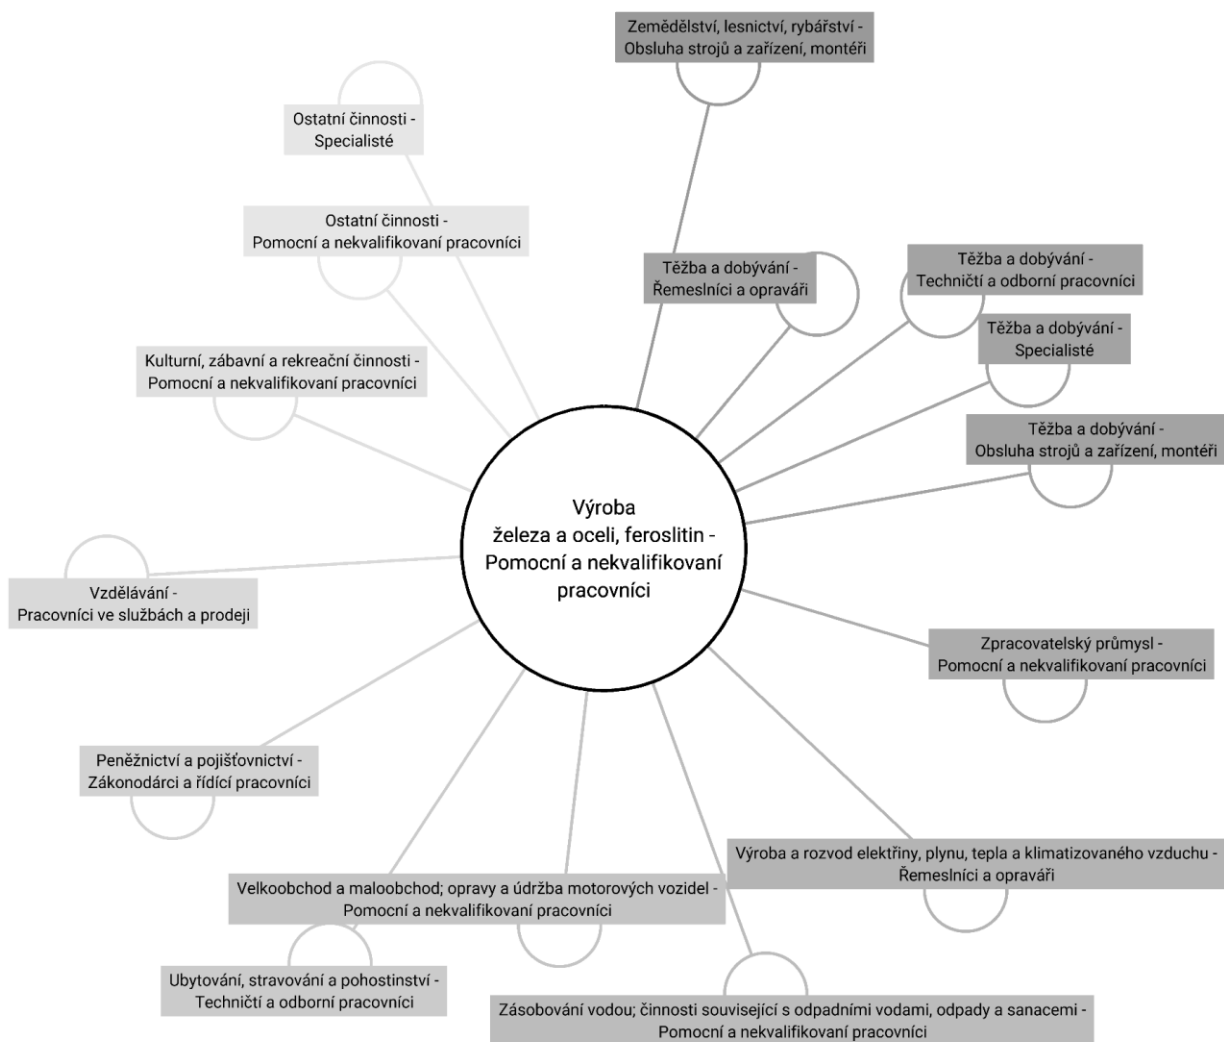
Výroba železa a oceli, feroslitin - Pomocní a nekvalifikovaní pracovníci

Zemědělství, lesnictví, rybářství - Obsluha strojů a zařízení, montéři

Ostatní činnosti - Specialisté

Ostatní činnosti - Pomocní a nekvalifikovaní pracovníci

Těžba a dobývání - Řemeslníci a opraváři

Těžba a dobývání - Techničtí a odborní pracovníci

Těžba a dobývání - Specialisté

Kulturní, zábavní a rekreační činnosti - Pomocní a nekvalifikovaní pracovníci

Těžba a dobývání - Obsluha strojů a zařízení, montéři

Vzdělávání - Pracovníci ve službách a prodeji

Zpracovatelský průmysl - Pomocní a nekvalifikovaní pracovníci

Peněžnictví a pojišťovnictví - Zákonodárci a řídící pracovníci

Výroba a rozvod elektřiny, plynu, tepla a klimatizovaného vzduchu - Řemeslníci a opraváři

Velkoobchod a maloobchod; opravy a údržba motorových vozidel - Pomocní a nekvalifikovaní pracovníci

Ubytování, stravování a pohostinství - Techničtí a odborní pracovníci

Zásobování vodou; činnosti související s odpadními vodami, odpady a sanacemi - Pomocní a nekvalifikovaní pracovníci